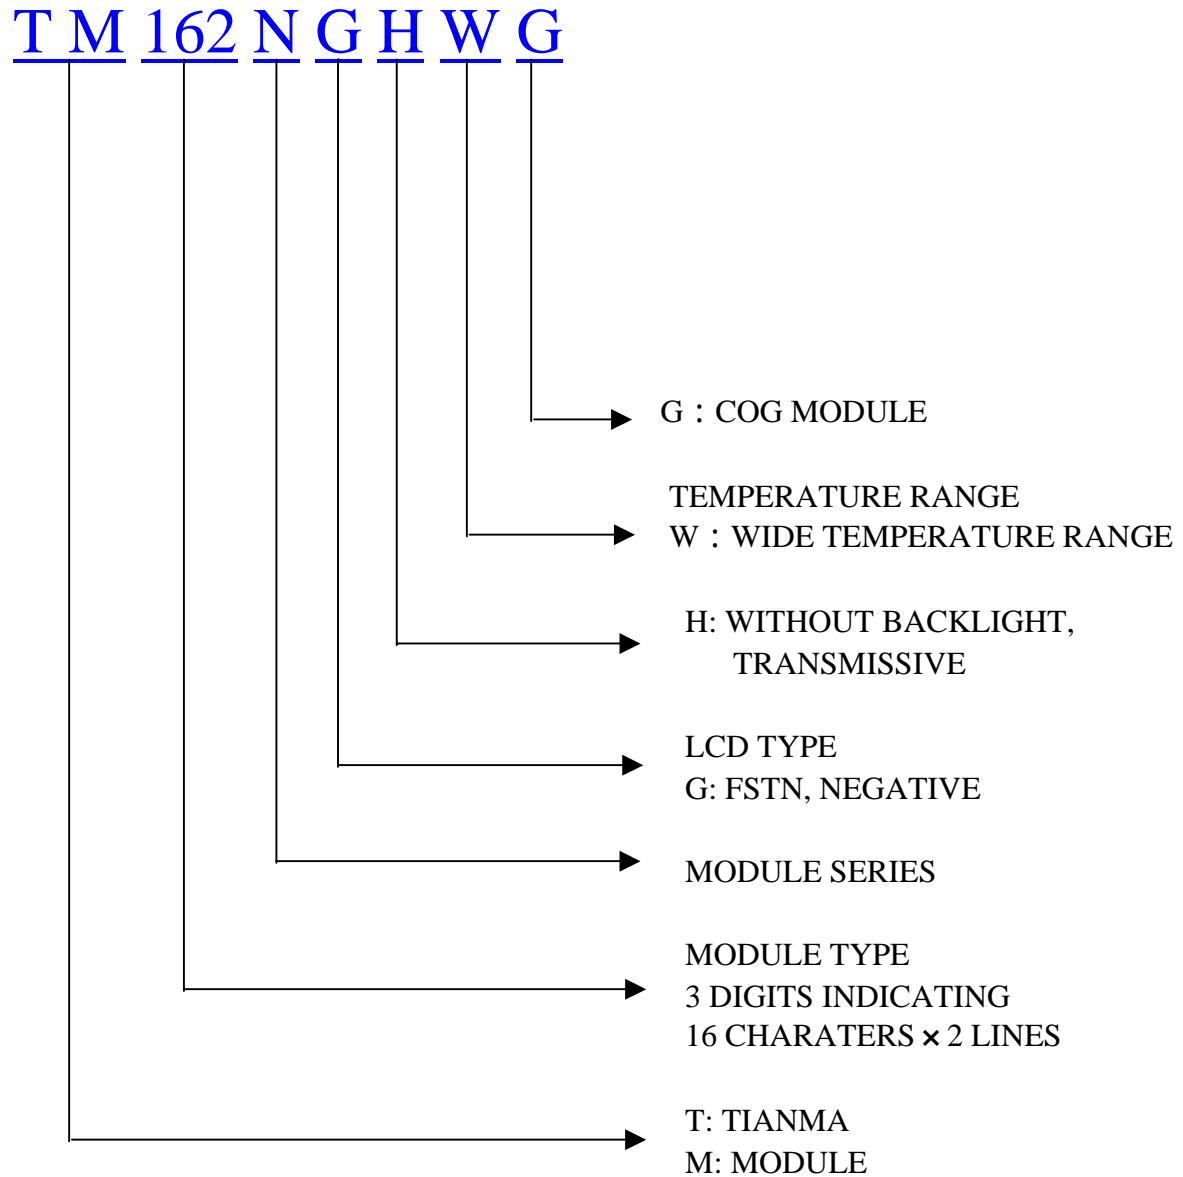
T M 162 N G H W G

G：COG MODULE

TEMPERATURE RANGE
W：WIDE TEMPERATURE RANGE

H: WITHOUT BACKLIGHT, TRANSMISSIVE

LCD TYPE
G: FSTN, NEGATIVE

MODULE SERIES

MODULE TYPE
3 DIGITS INDICATING
16 CHARATERS × 2 LINES

T: TIANMA
M: MODULE